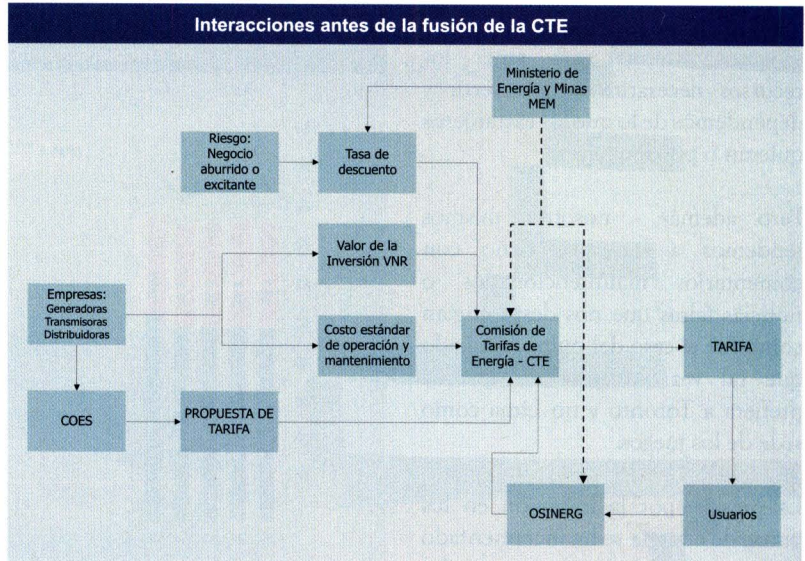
Interacciones antes de la fusión de la CTE

Ministerio de Energía y Minas MEM

Riesgo: Negocio aburrido o excitante

Tasa de descuento

Valor de la Inversión VNR

Empresas: Generadoras Transmisoras Distribuidoras

Costo estándar de operación y mantenimiento

Comisión de Tarifas de Energía - CTE

TARIFA

COES

PROPUESTA DE TARIFA

OSINERG

Usuarios